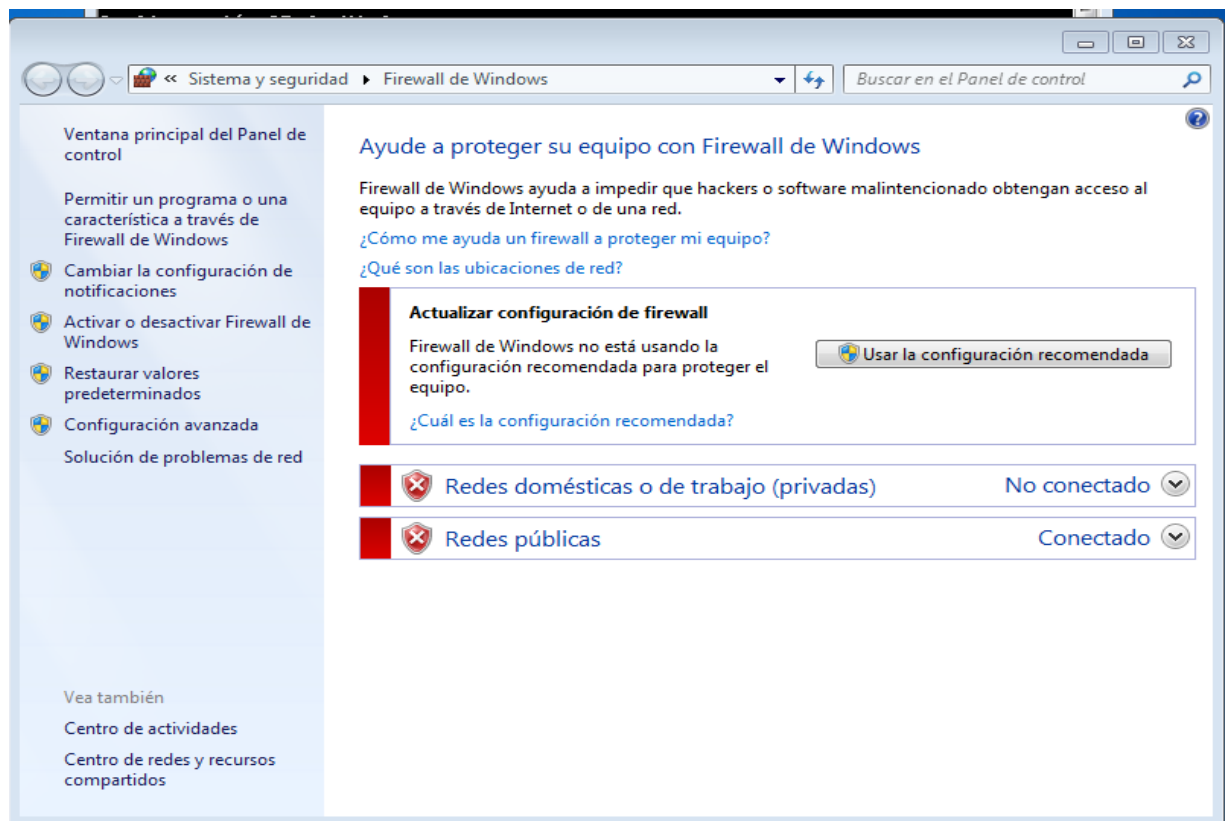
« Sistema y seguridad ▸ Firewall de Windows

Buscar en el Panel de control

Ventana principal del Panel de control

Permitir un programa o una característica a través de Firewall de Windows

Cambiar la configuración de notificaciones

Activar o desactivar Firewall de Windows

Restaurar valores predeterminados

Configuración avanzada

Solución de problemas de red

Vea también

Centro de actividades

Centro de redes y recursos compartidos

Ayude a proteger su equipo con Firewall de Windows

Firewall de Windows ayuda a impedir que hackers o software malintencionado obtengan acceso al equipo a través de Internet o de una red.

¿Cómo me ayuda un firewall a proteger mi equipo?

¿Qué son las ubicaciones de red?

Actualizar configuración de firewall

Firewall de Windows no está usando la configuración recomendada para proteger el equipo.

Usar la configuración recomendada

¿Cuál es la configuración recomendada?

Redes domésticas o de trabajo (privadas) No conectado

Redes públicas Conectado